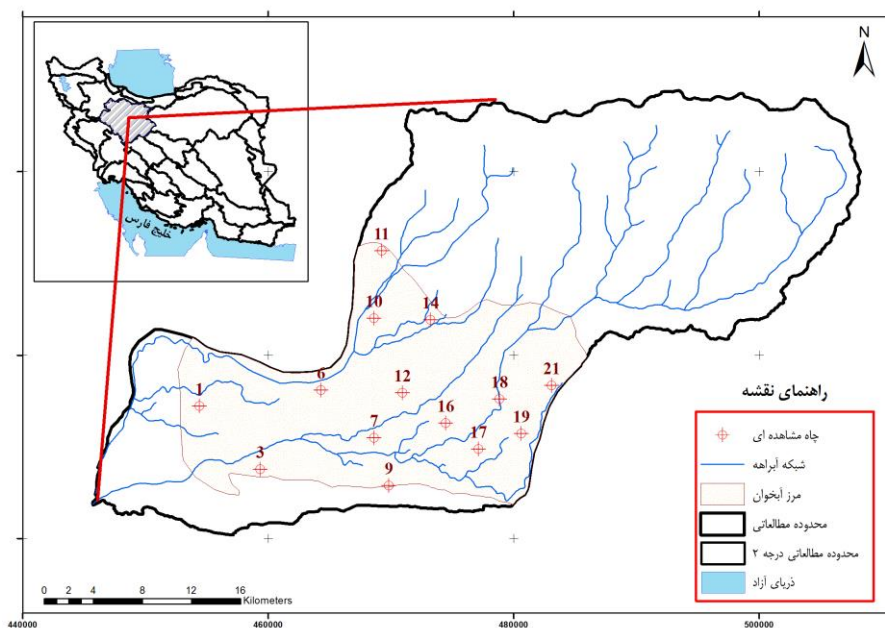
N

خلیج فارس

11
10
14
6
12
1
18
21
16
19
7
17
3
9

راهنمای نقشه
چاه مشاهده ای
شبکه آبراهه
مرز آبخوان
محدوده مطالعاتی
محدوده مطالعاتی درجه ۲
دریای آزاد

0 2 4 8 12 16 Kilometers

440000
460000
480000
500000